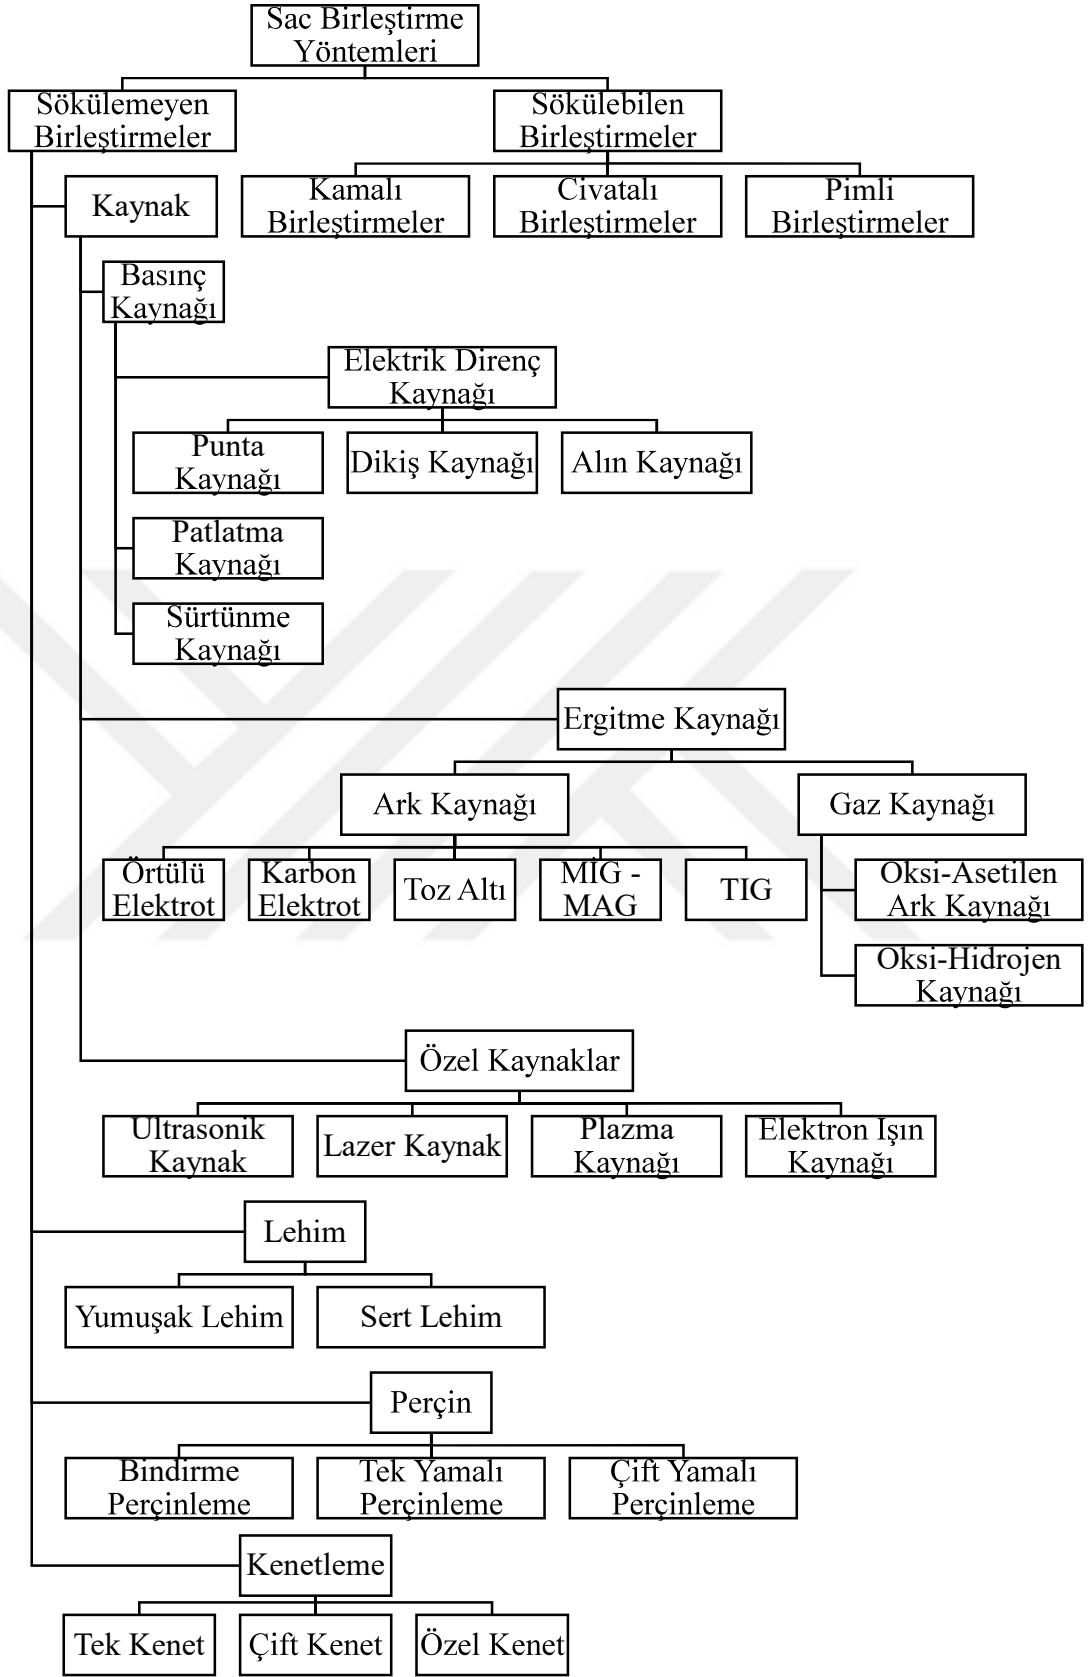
Sac Birleştirme Yöntemleri

Sökülemeyen Birleştirmeler

Sökülebilen Birleştirmeler

Kamalı Birleştirmeler

Civatalı Birleştirmeler

Pimli Birleştirmeler

Kaynak

Basınç Kaynağı

Elektrik Direnç Kaynağı

Punta Kaynağı

Dikiş Kaynağı

Alın Kaynağı

Patlatma Kaynağı

Sürtünme Kaynağı

Ergitme Kaynağı

Ark Kaynağı

Gaz Kaynağı

Örtülü Elektrot

Karbon Elektrot

Toz Altı

MİG - MAG

TIG

Oksi-Asetilen Ark Kaynağı

Oksi-Hidrojen Kaynağı

Özel Kaynaklar

Ultrasonik Kaynak

Lazer Kaynak

Plazma Kaynağı

Elektron Işın Kaynağı

Lehim

Yumuşak Lehim

Sert Lehim

Perçin

Bindirme Perçinleme

Tek Yamalı Perçinleme

Çift Yamalı Perçinleme

Kenetleme

Tek Kenet

Çift Kenet

Özel Kenet